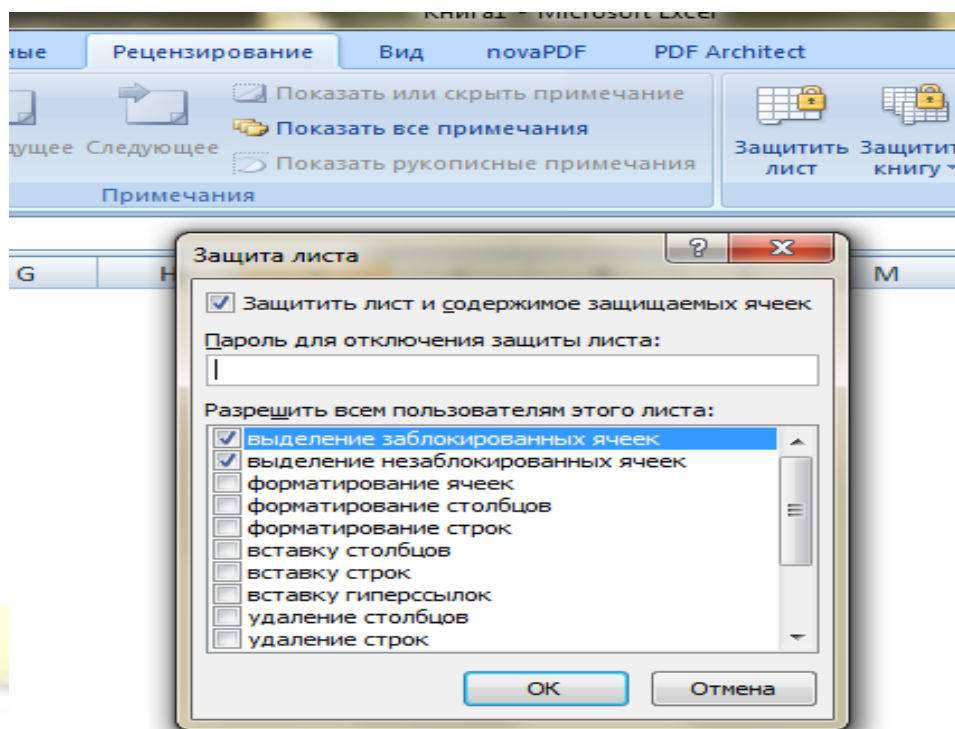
Книга1 - Microsoft Excel

ные Рецензирование Вид novaPDF PDF Architect

дущее Следующее

Показать или скрыть примечание

Показать все примечания

Показать рукописные примечания

Примечания

Защитить лист

Защитить книгу

G H M

Защита листа

?

X

☑ Защитить лист и содержимое защищаемых ячеек

Пароль для отключения защиты листа:

Разрешить всем пользователям этого листа:

☑ выделение заблокированных ячеек
☑ выделение незаблокированных ячеек
☐ форматирование ячеек
☐ форматирование столбцов
☐ форматирование строк
☐ вставку столбцов
☐ вставку строк
☐ вставку гиперссылок
☐ удаление столбцов
☐ удаление строк

ОК Отмена